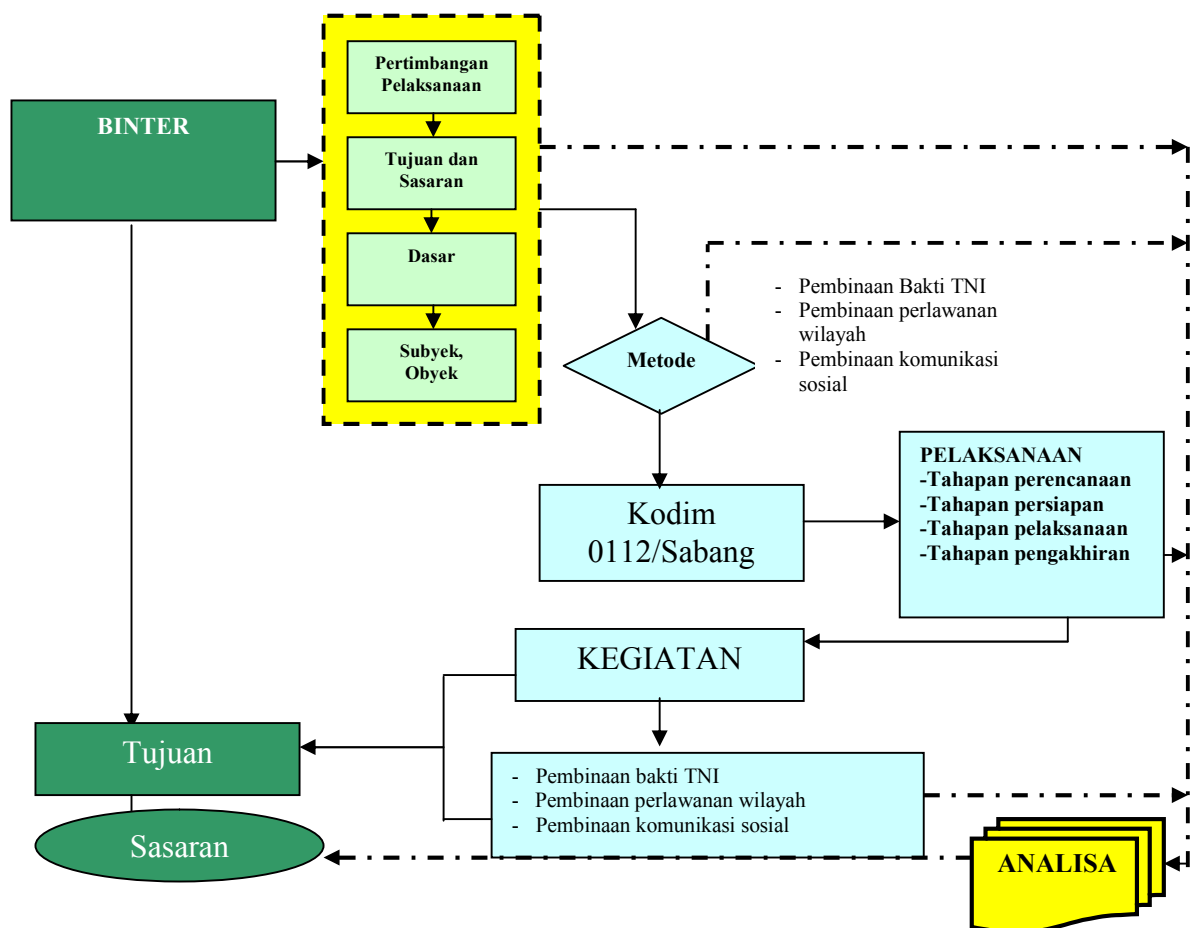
BINTER

Pertimbangan Pelaksanaan

Tujuan dan Sasaran

Dasar

Subyek, Obyek

Metode

- Pembinaan Bakti TNI
- Pembinaan perlawanan wilayah
- Pembinaan komunikasi sosial

Kodim 0112/Sabang

PELAKSANAAN
-Tahapan perencanaan
-Tahapan persiapan
-Tahapan pelaksanaan
-Tahapan pengakhiran

KEGIATAN

Tujuan

Sasaran

- Pembinaan bakti TNI
- Pembinaan perlawanan wilayah
- Pembinaan komunikasi sosial

ANALISA